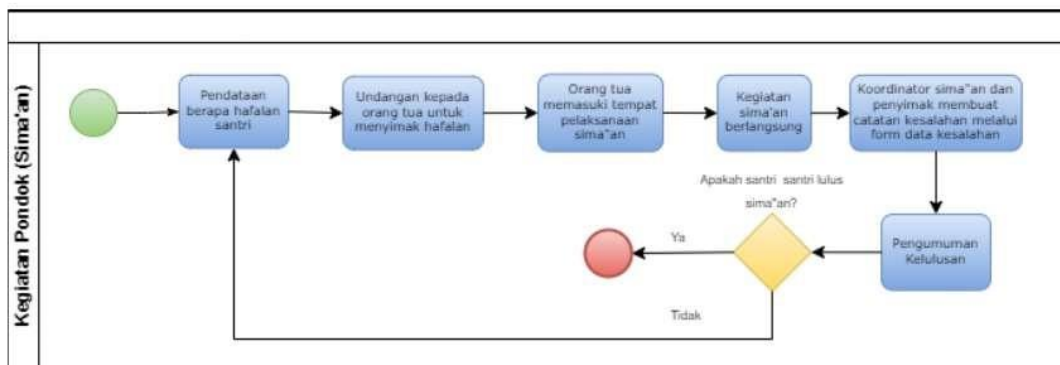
Kegiatan Pondok (Sima'an)

Pendataan berapa hafalan santri

Undangan kepada orang tua untuk menyimak hafalan

Orang tua memasuki tempat pelaksanaan sima"an

Kegiatan sima'an berlangsung

Koordinator sima"an dan penyimak membuat catatan kesalahan melalui form data kesalahan

Pengumuman Kelulusan

Apakah santri santri lulus sima"an?

Ya

Tidak